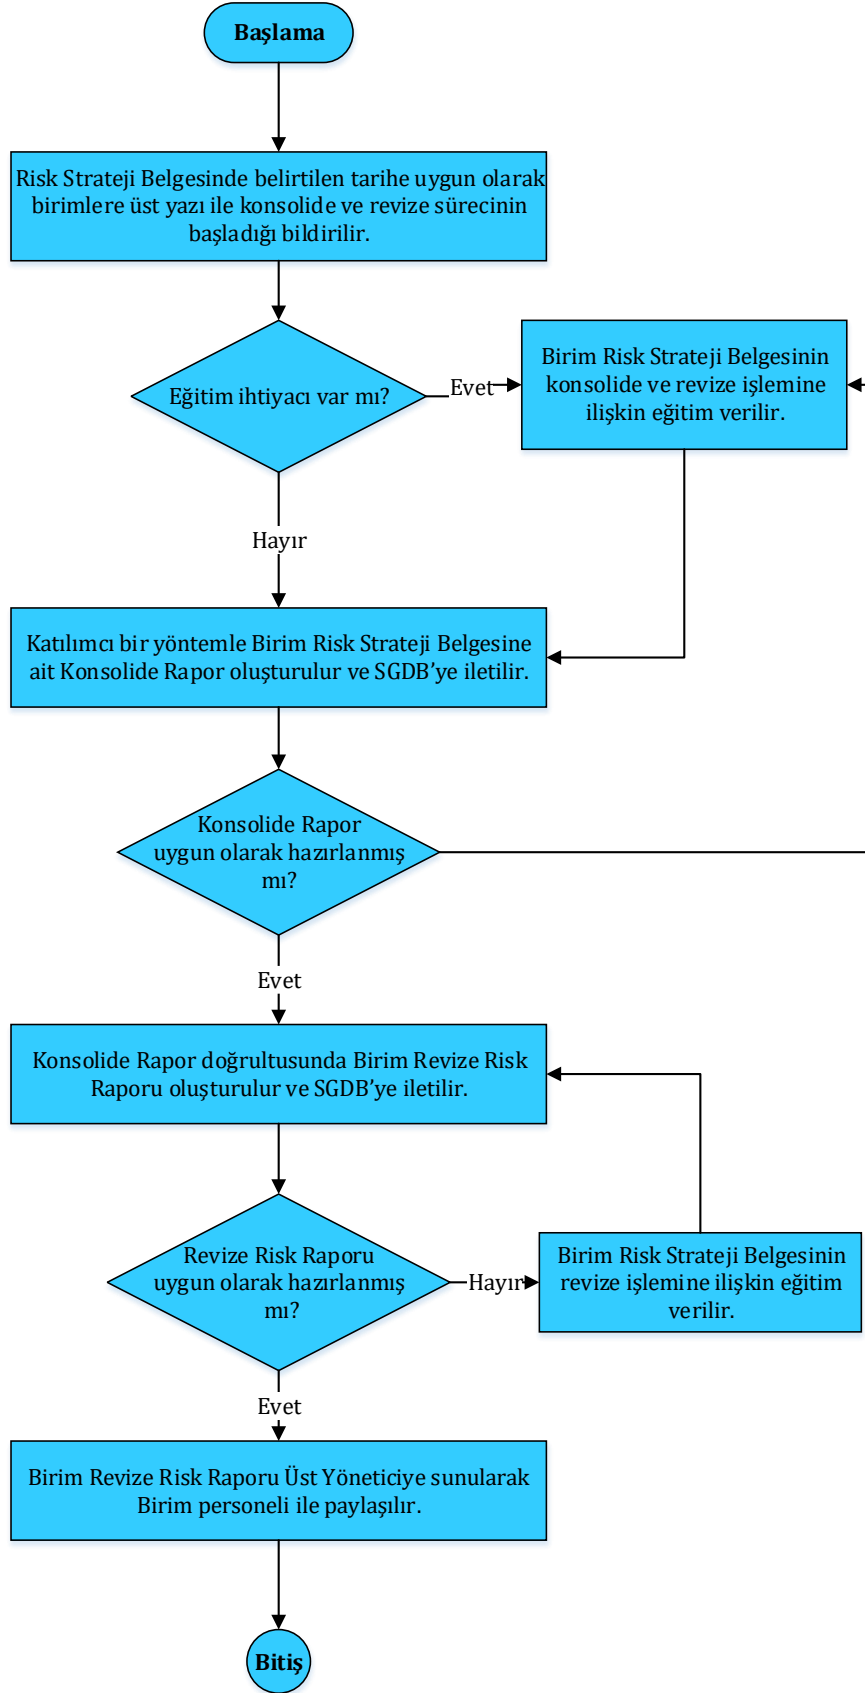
Başlama

Risk Strateji Belgesinde belirtilen tarihe uygun olarak birimlere üst yazı ile konsolide ve revize sürecinin başladığı bildirilir.

Eğitim ihtiyacı var mı?

Evet

Birim Risk Strateji Belgesinin konsolide ve revize işlemine ilişkin eğitim verilir.

Hayır

Katılımcı bir yöntemle Birim Risk Strateji Belgesine ait Konsolide Rapor oluşturulur ve SGDB'ye iletilir.

Konsolide Rapor uygun olarak hazırlanmış mı?

Evet

Konsolide Rapor doğrultusunda Birim Revize Risk Raporu oluşturulur ve SGDB'ye iletilir.

Revize Risk Raporu uygun olarak hazırlanmış mı?

Hayır

Birim Risk Strateji Belgesinin revize işlemine ilişkin eğitim verilir.

Evet

Birim Revize Risk Raporu Üst Yöneticiye sunularak Birim personeli ile paylaşılır.

Bitiş